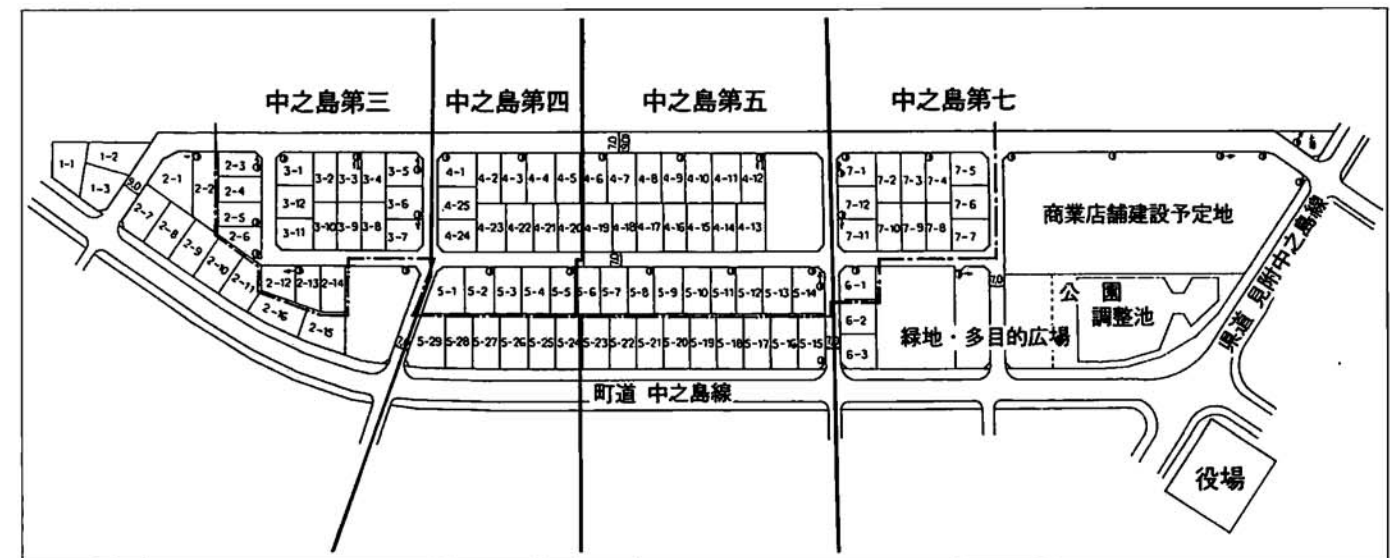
中之島第三

中之島第四

中之島第五

中之島第七

1-1 1-2 1-3 9.0 2-1 2-2 2-3 2-4 2-5 2-6 2-7 2-8 2-9 2-10 2-11 2-12 2-13 2-14 2-16 2-15

3-1 3-2 3-3 3-4 3-5 3-6 3-7 3-8 3-9 3-10 3-11 3-12

4-1 4-2 4-3 4-4 4-5 4-6 4-7 4-8 4-9 4-10 4-11 4-12 4-13 4-14 4-15 4-16 4-17 4-18 4-19 4-20 4-21 4-22 4-23 4-24 4-25

7.0 9.0 7.0

5-1 5-2 5-3 5-4 5-5 5-6 5-7 5-8 5-9 5-10 5-11 5-12 5-13 5-14 5-15 5-16 5-17 5-18 5-19 5-20 5-21 5-22 5-23 5-24 5-25 5-26 5-27 5-28 5-29

7-1 7-2 7-3 7-4 7-5 7-6 7-7 7-8 7-9 7-10 7-11 7-12

6-1 6-2 6-3

7.0

商業店舗建設予定地

公園

調整池

緑地・多目的広場

県道 見附中之島線

町道 中之島線

役場